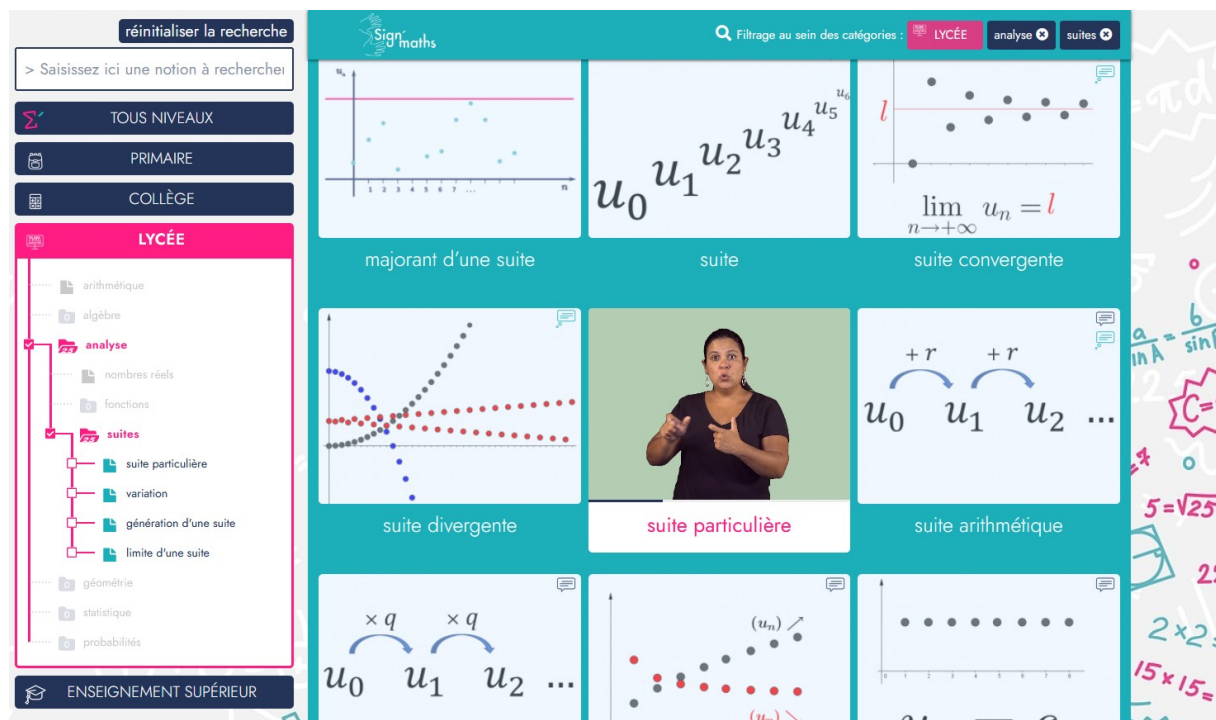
réinitialiser la recherche

> Saisissez ici une notion à rechercher

TOUS NIVEAUX

PRIMAIRE

COLLÈGE

LYCÉE

arithmétique

algèbre

analyse

nombres réels

fonctions

suites

suite particulière

variation

génération d'une suite

limite d'une suite

géométrie

statistique

probabilités

ENSEIGNEMENT SUPÉRIEUR

Sign'maths

Filtrage au sein des catégories : LYCÉE analyse suites

$u_n$

$n$

1 2 3 4 5 6 7 ...

majorant d'une suite

$u_0 \; u_1 \; u_2 \; u_3 \; u_4 \; u_5 \; u_6$

suite

$l$

$\lim\limits_{n \to +\infty} u_n = l$

suite convergente

suite divergente

suite particulière

$+r \quad +r$

$u_0 \quad u_1 \quad u_2 \; ...$

suite arithmétique

$\times q \quad \times q$

$u_0 \quad u_1 \quad u_2 \; ...$

$(u_n) \nearrow$

$(u_n) \searrow$

$= \pi d$

$\frac{a}{\sin A} = \frac{b}{\sin B}$

$C=$

$5 = \sqrt{25}$

$2 \times 2$

$15 \times 15 =$